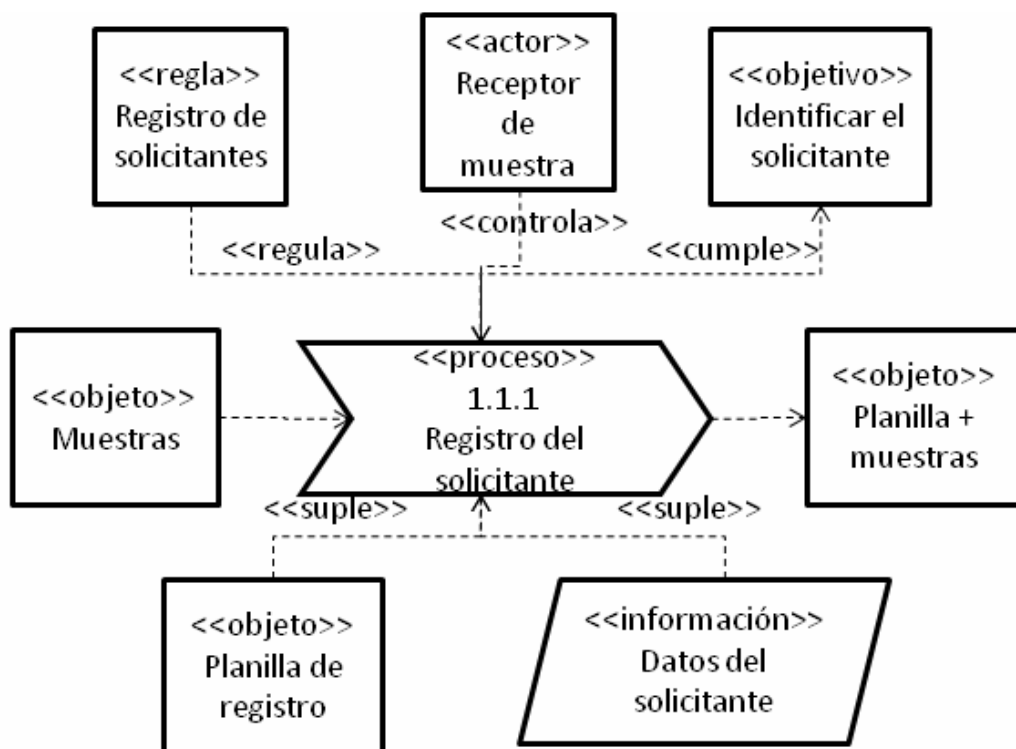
<<regla>>
Registro de solicitantes

<<actor>>
Receptor de muestra

<<objetivo>>
Identificar el solicitante

<<controla>>

<<regula>>

<<cumple>>

<<objeto>>
Muestras

<<proceso>>
1.1.1
Registro del solicitante

<<objeto>>
Planilla + muestras

<<suple>>

<<suple>>

<<objeto>>
Planilla de registro

<<información>>
Datos del solicitante